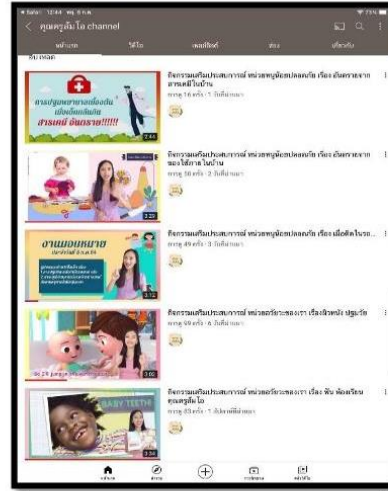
คุณครูต้นโอ channel

หน้าแรก วิดีโอ เพลย์ลิสต์ ช่อง เกี่ยวกับ

อัปโหลด

การปฐมพยาบาลเบื้องต้น เมื่อโดนสัมผัส สารเคมี อันตราย!!!!!!
2:44
กิจกรรมเสริมประสบการณ์ หน่วยหนูน้อยปลอดภัย เรื่อง อันตรายจากสารเคมีในบ้าน
การดู 16 ครั้ง · 1 วันที่ผ่านมา

2:25
กิจกรรมเสริมประสบการณ์ หน่วยหนูน้อยปลอดภัย เรื่อง อันตรายจากของใช้ภายในบ้าน
การดู 50 ครั้ง · 2 วันที่ผ่านมา

งานมอบหมาย
3:12
กิจกรรมเสริมประสบการณ์ หน่วยหนูน้อยปลอดภัย เรื่อง เมื่อติดในรถ...
การดู 49 ครั้ง · 3 วันที่ผ่านมา

3:02
กิจกรรมเสริมประสบการณ์ หน่วยอวัยวะของเรา เรื่องผิวหนัง ปฐมวัย
การดู 99 ครั้ง · 6 วันที่ผ่านมา

BABY TEETH
3:46
กิจกรรมเสริมประสบการณ์ หน่วยอวัยวะของเรา เรื่อง ฟัน ฟ้องเรียน คุณครูต้นโอ
การดู 83 ครั้ง · 1 สัปดาห์ที่ผ่านมา

หน้าแรก สำรวจ การติดตาม คลังวิดีโอ